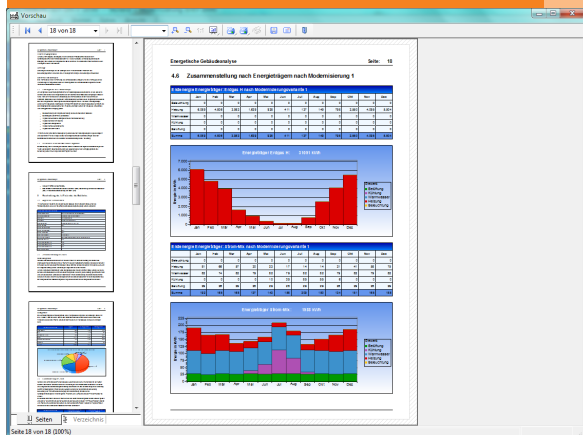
Vorschau

18 von 18

Energetische Gebäudeanalyse

Seite: 18

4.6 Zusammenstellung nach Energieträgern nach Modernisierung 1

Endenergie Energieträger: Erdgas H nach Modernisierungsvariante 1

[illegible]

Endenergieträger Erdgas H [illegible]

Jan Feb Mär Apr Mai Jun Jul Aug Sep Okt Nov Dez

Endenergie Energieträger: Strom-Mix nach Modernisierungsvariante 1

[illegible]

Endenergieträger Strom-Mix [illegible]

Jan Feb Mär Apr Mai Jun Jul Aug Sep Okt Nov Dez

Seiten

Verzeichnis

Seite 18 von 18 (100%)